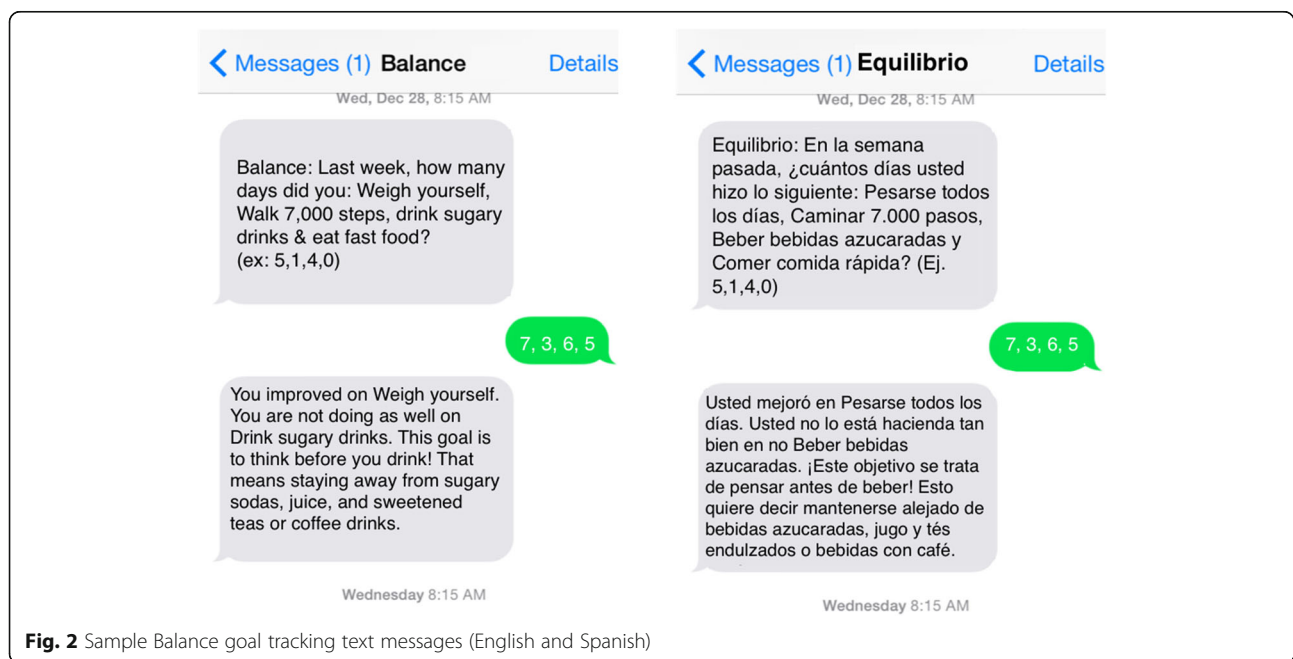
< Messages (1) Balance Details

Wed, Dec 28, 8:15 AM

Balance: Last week, how many days did you: Weigh yourself, Walk 7,000 steps, drink sugary drinks & eat fast food? (ex: 5,1,4,0)

7, 3, 6, 5

You improved on Weigh yourself. You are not doing as well on Drink sugary drinks. This goal is to think before you drink! That means staying away from sugary sodas, juice, and sweetened teas or coffee drinks.

Wednesday 8:15 AM

< Messages (1) Equilibrio Details

Wed, Dec 28, 8:15 AM

Equilibrio: En la semana pasada, ¿cuántos días usted hizo lo siguiente: Pesarse todos los días, Caminar 7.000 pasos, Beber bebidas azucaradas y Comer comida rápida? (Ej. 5,1,4,0)

7, 3, 6, 5

Usted mejoró en Pesarse todos los días. Usted no lo está hacienda tan bien en no Beber bebidas azucaradas. ¡Este objetivo se trata de pensar antes de beber! Esto quiere decir mantenerse alejado de bebidas azucaradas, jugo y tés endulzados o bebidas con café.

Wednesday 8:15 AM

Fig. 2 Sample Balance goal tracking text messages (English and Spanish)